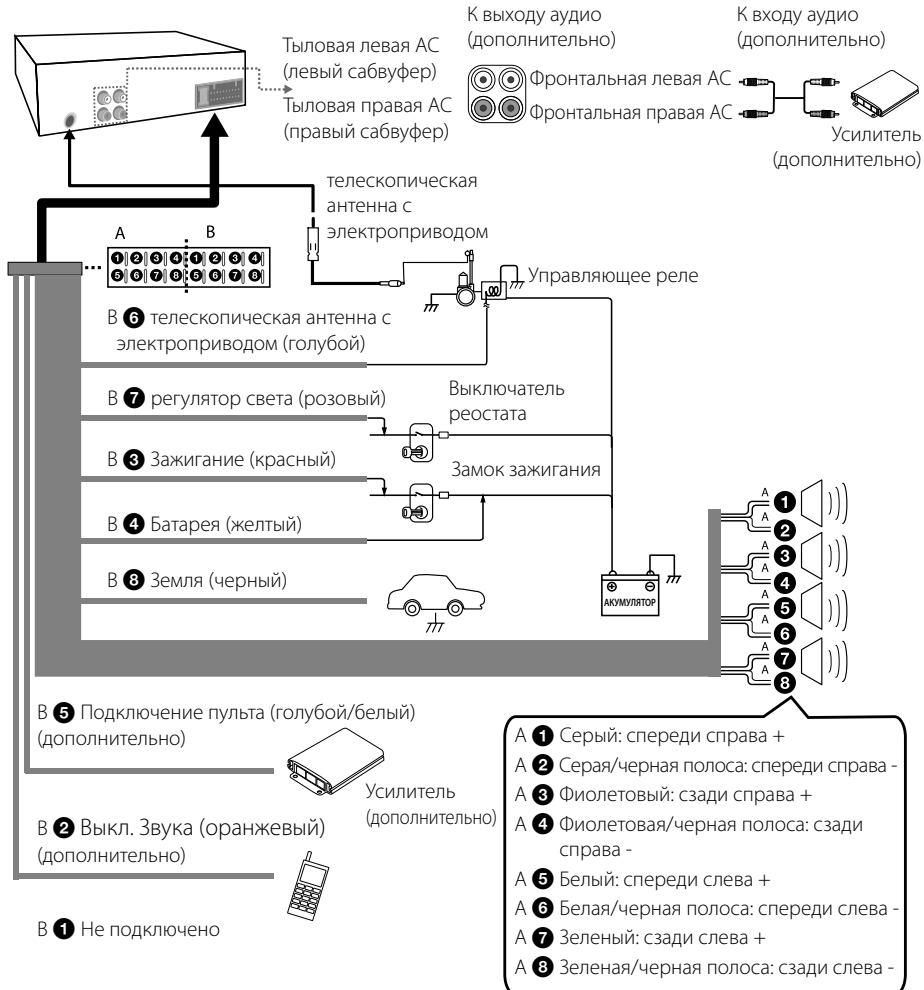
Тыловая левая АС (левый сабвуфер)
Тыловая правая АС (правый сабвуфер)

К выходу аудио (дополнительно)

К входу аудио (дополнительно)

Фронтальная левая АС
Фронтальная правая АС

Усилитель (дополнительно)

телескопическая антенна с электроприводом

A B
1 2 3 4 1 2 3 4
5 6 7 8 5 6 7 8

Управляющее реле

B 6 телескопическая антенна с электроприводом (голубой)

B 7 регулятор света (розовый)

Выключатель реостата

B 3 Зажигание (красный)

Замок зажигания

B 4 Батарея (желтый)

B 8 Земля (черный)

АКУМУЛЯТОР

A 1
A 2
A 3
A 4
A 5
A 6
A 7
A 8

B 5 Подключение пульта (голубой/белый) (дополнительно)

Усилитель (дополнительно)

B 2 Выкл. Звука (оранжевый) (дополнительно)

B 1 Не подключено

A 1 Серый: спереди справа +
A 2 Серая/черная полоса: спереди справа -
A 3 Фиолетовый: сзади справа +
A 4 Фиолетовая/черная полоса: сзади справа -
A 5 Белый: спереди слева +
A 6 Белая/черная полоса: спереди слева -
A 7 Зеленый: сзади слева +
A 8 Зеленая/черная полоса: сзади слева -